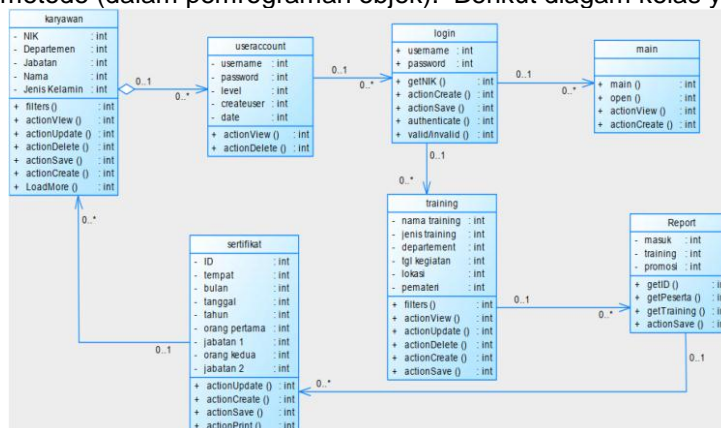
metode (dalam pemrograman objek). Berikut diagam kelas y

karyawan
- NIK : int
- Departemen : int
- Jabatan : int
- Nama : int
- Jenis Kelamin : int
+ filters () : int
+ actionView () : int
+ actionUpdate () : int
+ actionDelete () : int
+ actionSave () : int
+ actionCreate () : int
+ LoadMore () : int

0..1
0..*

useraccount
- username : int
- password : int
- level : int
- createuser : int
- date : int
+ actionView () : int
+ actionDelete () : int

0..1
0..*

login
+ usemame : int
+ password : int
+ getNIK () : int
+ actionCreate () : int
+ actionSave () : int
+ authenticate () : int
+ valid/invalid () : int

0..1
0..*

main
+ main () : int
+ open () : int
+ actionView () : int
+ actionCreate () : int

0..1
0..*

training
- nama training : int
- jenis training : int
- departement : int
- tgl kegiatan : int
- lokasi : int
- pemateri : int
+ filters () : int
+ actionView () : int
+ actionUpdate () : int
+ actionDelete () : int
+ actionCreate () : int
+ actionSave () : int

0..1
0..*

Report
- masuk : int
- training : int
- promosi : int
+ getID () : i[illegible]
+ getPeserta () : i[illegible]
+ getTraining () : i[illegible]
+ actionSave () : i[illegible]

0..*
0..1

sertifikat
- ID : int
- tempat : int
- bulan : int
- tanggal : int
- tahun : int
- orang pertama : int
- jabatan 1 : int
- orang kedua : int
- jabatan 2 : int
+ actionUpdate () : int
+ actionCreate () : int
+ actionSave () : int
+ actionPrint () : int

0..1
0..*
0..1